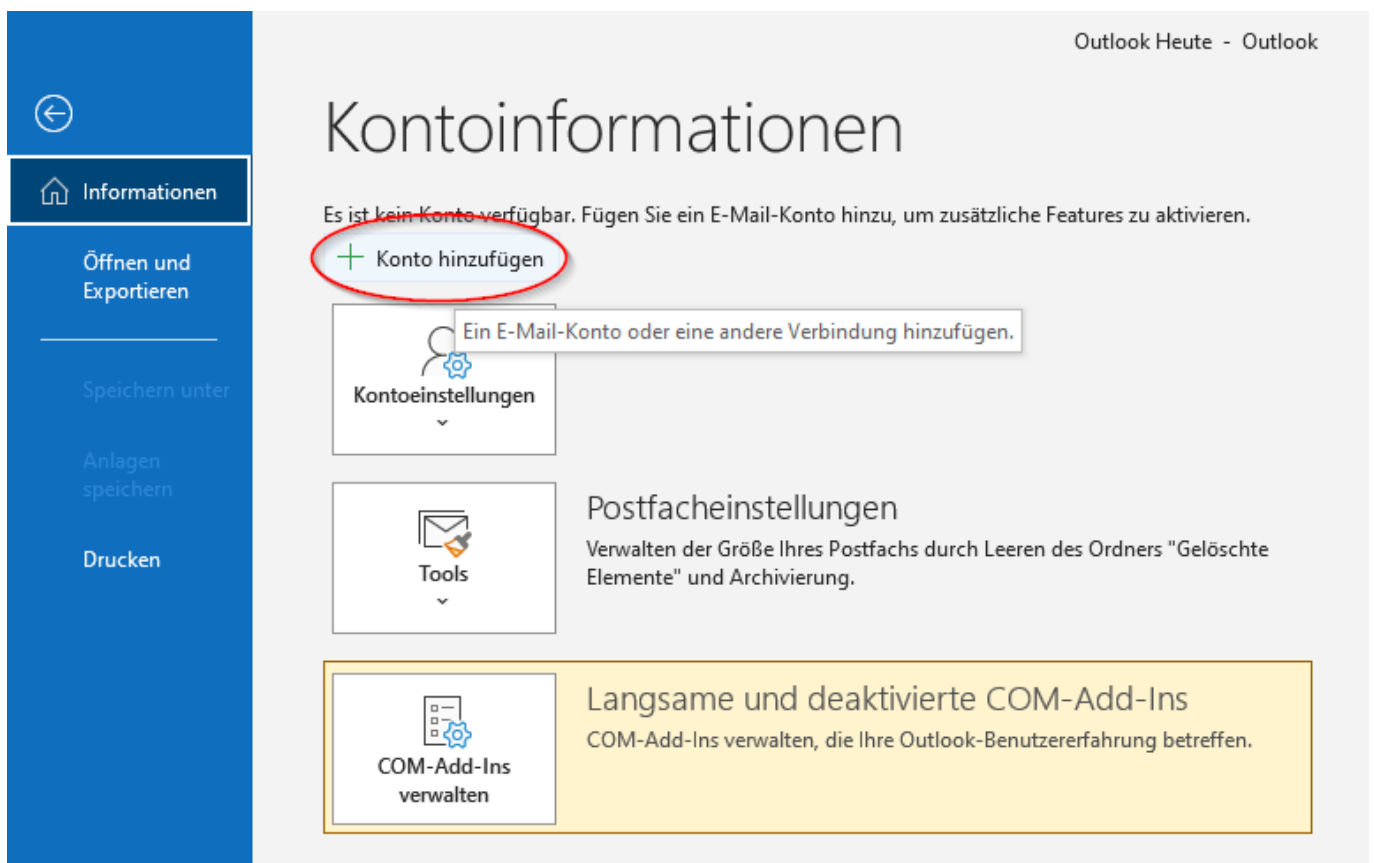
Outlook Heute - Outlook

Informationen

Öffnen und Exportieren

Speichern unter

Anlagen speichern

Drucken

Kontoinformationen

Es ist kein Konto verfügbar. Fügen Sie ein E-Mail-Konto hinzu, um zusätzliche Features zu aktivieren.

+ Konto hinzufügen

Ein E-Mail-Konto oder eine andere Verbindung hinzufügen.

Kontoeinstellungen

Tools

Postfacheinstellungen

Verwalten der Größe Ihres Postfachs durch Leeren des Ordners "Gelöschte Elemente" und Archivierung.

COM-Add-Ins verwalten

Langsame und deaktivierte COM-Add-Ins

COM-Add-Ins verwalten, die Ihre Outlook-Benutzererfahrung betreffen.